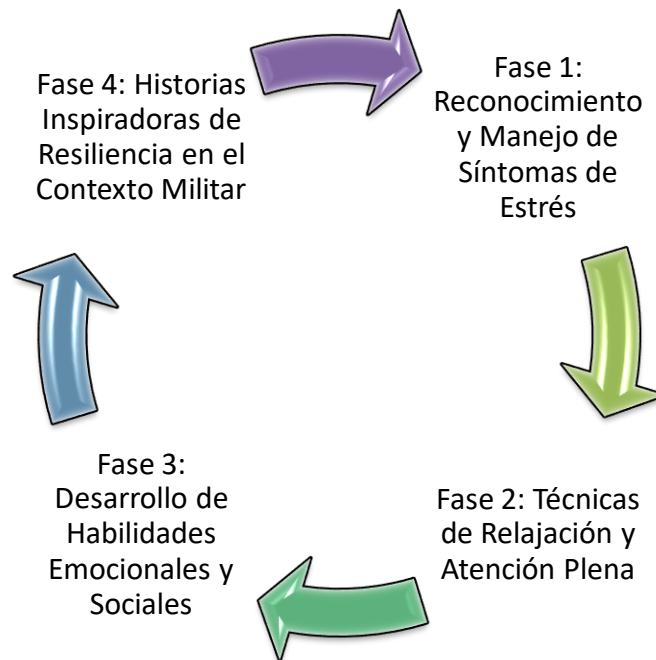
Fase 1: Reconocimiento y Manejo de Síntomas de Estrés

Fase 2: Técnicas de Relajación y Atención Plena

Fase 3: Desarrollo de Habilidades Emocionales y Sociales

Fase 4: Historias Inspiradoras de Resiliencia en el Contexto Militar